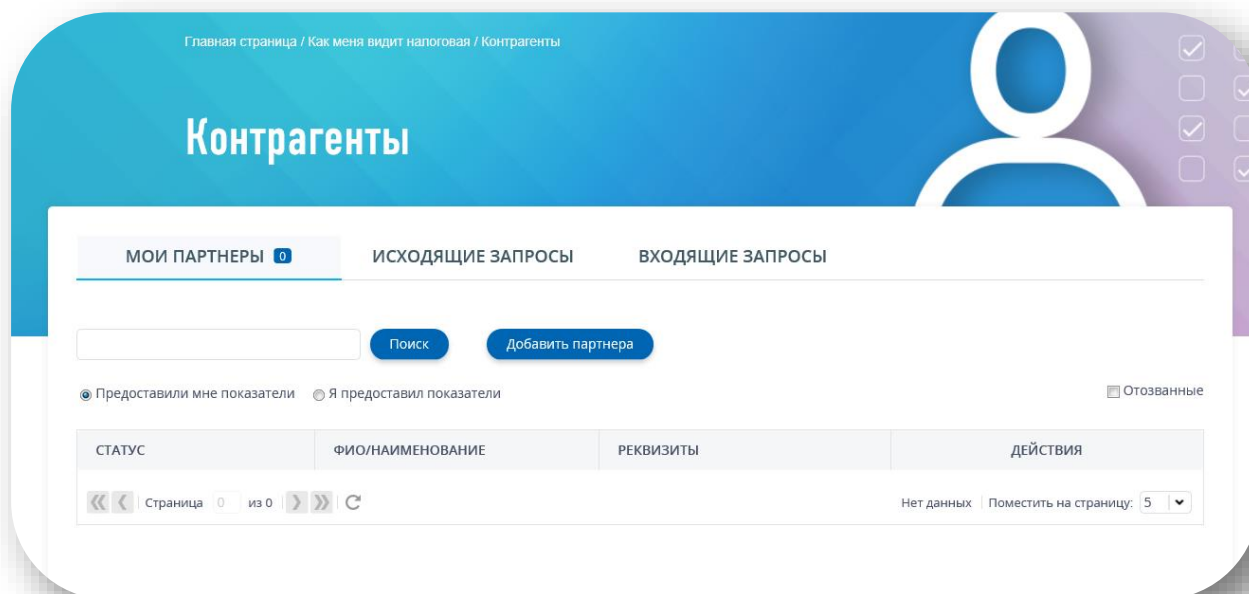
Главная страница / Как меня видит налоговая / Контрагенты

Контрагенты

МОИ ПАРТНЕРЫ 0 ИСХОДЯЩИЕ ЗАПРОСЫ ВХОДЯЩИЕ ЗАПРОСЫ

Поиск Добавить партнера

Предоставили мне показатели Я предоставил показатели Отозванные

| СТАТУС | ФИО/НАИМЕНОВАНИЕ | РЕКВИЗИТЫ | ДЕЙСТВИЯ |
|---|---|---|---|

Страница 0 из 0

Нет данных Поместить на страницу: 5